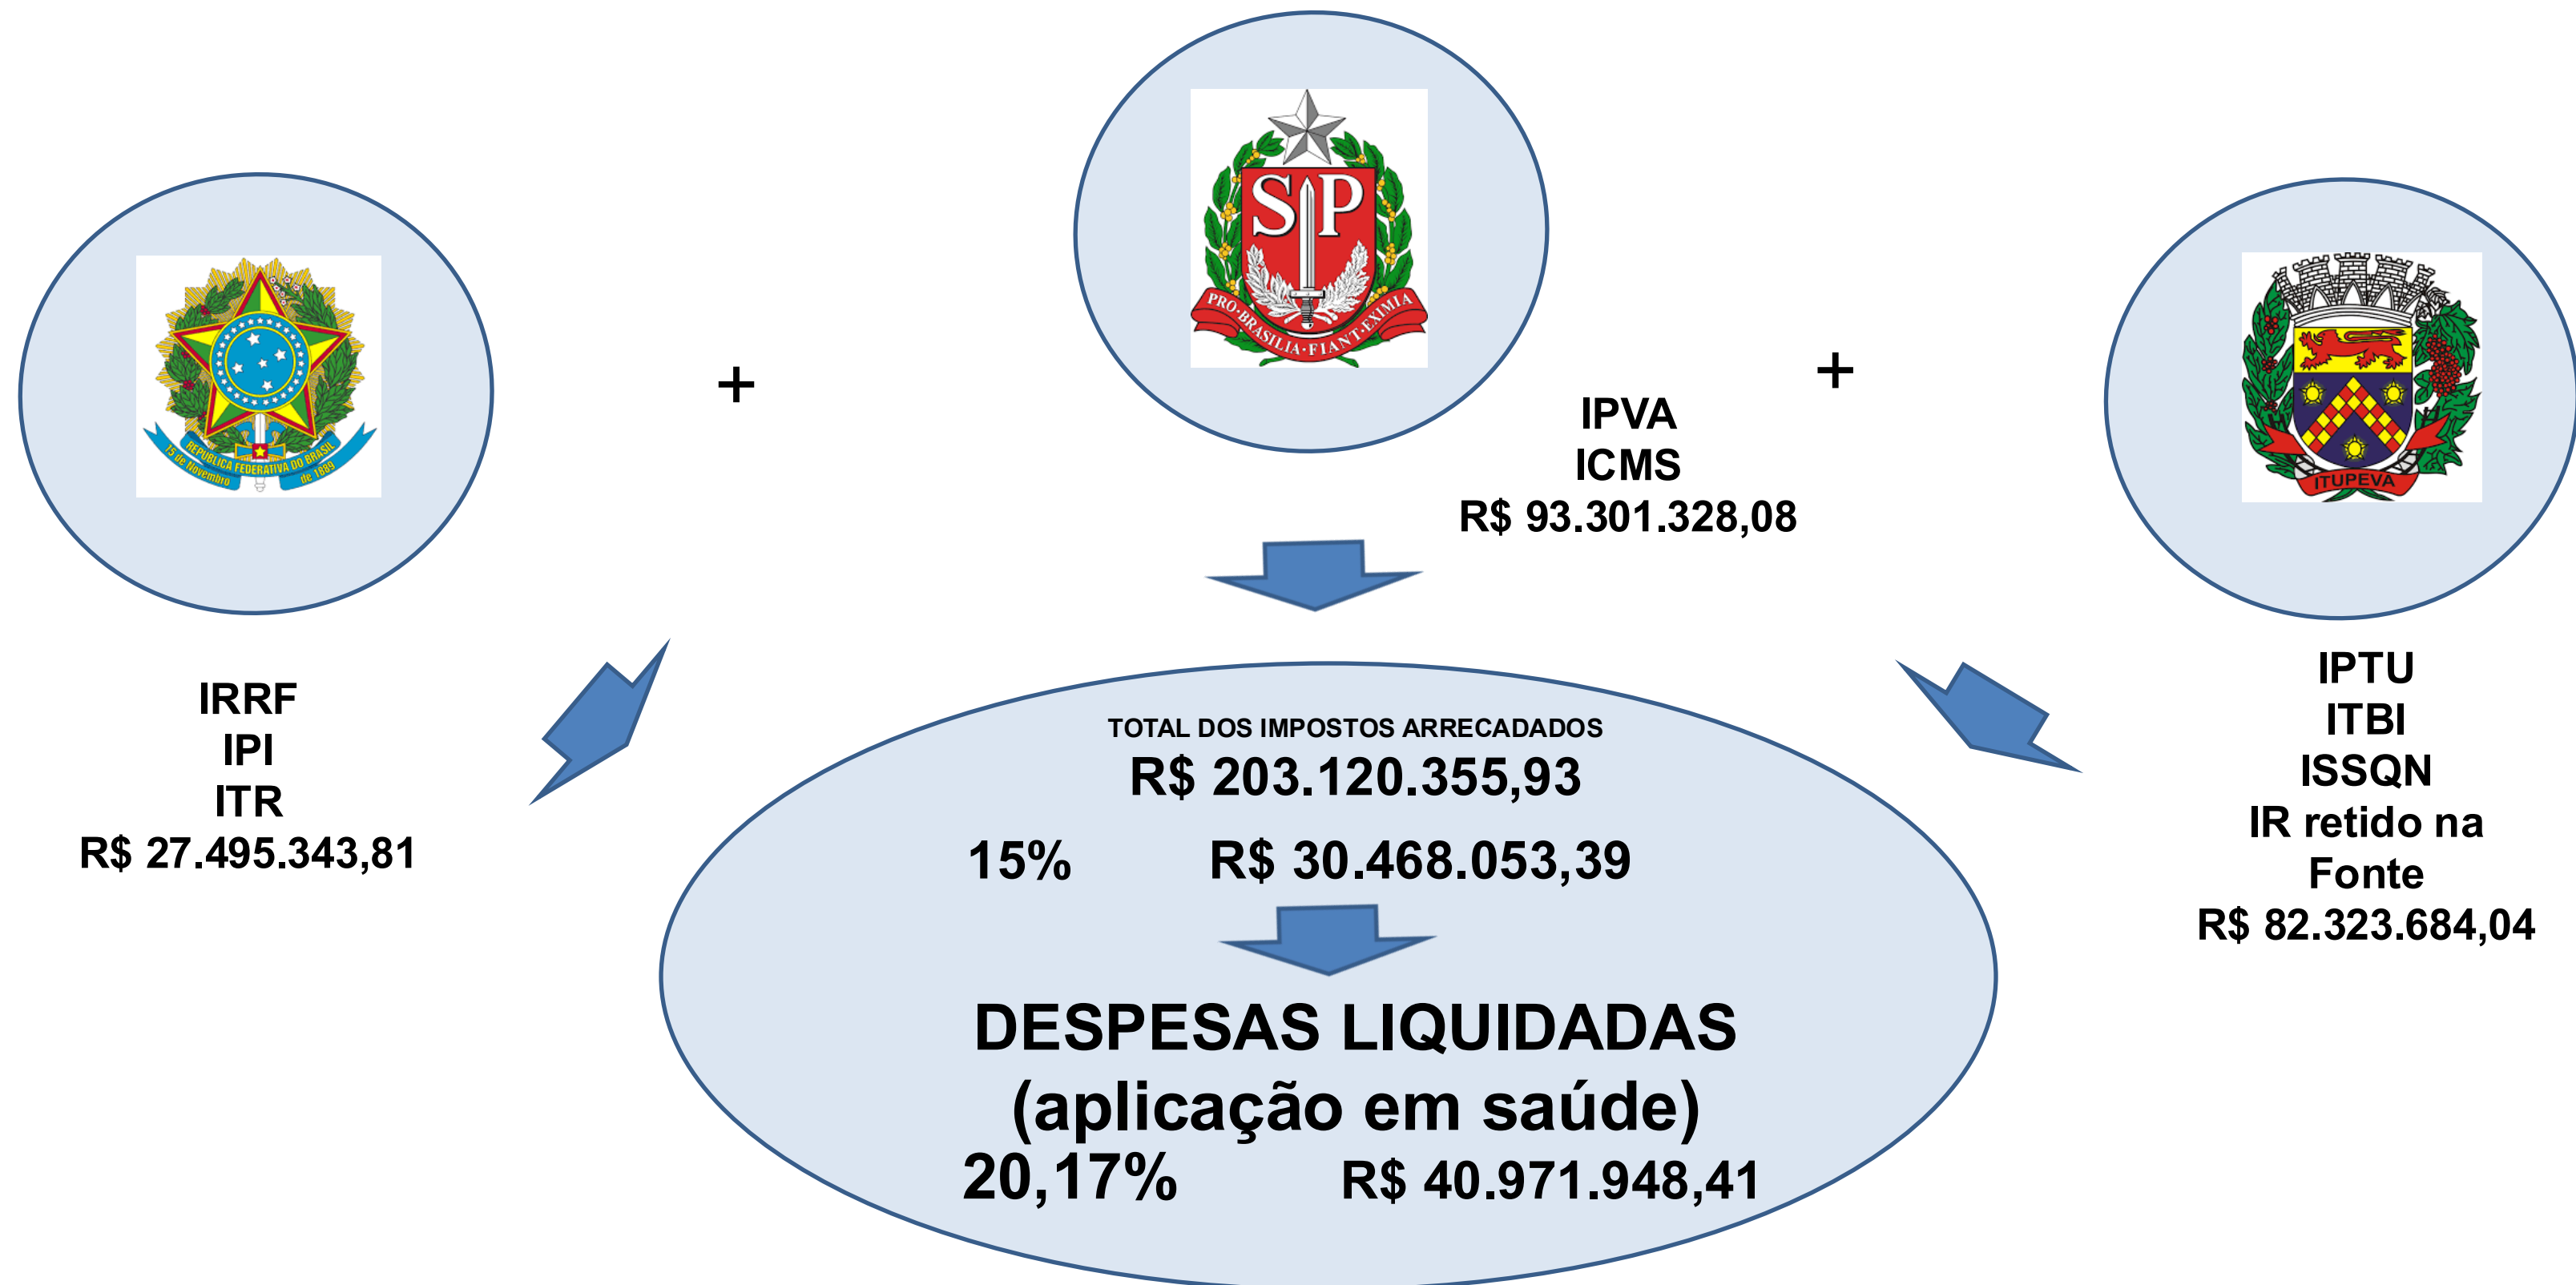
REPUBLICA FEDERATIVA DO BRASIL
15 de Novembro de 1889

+

SP
PRO BRASILIA FIANT EXIMIA

IPVA
ICMS
R$ 93.301.328,08

+

ITUPEVA

IRRF
IPI
ITR
R$ 27.495.343,81

IPTU
ITBI
ISSQN
IR retido na Fonte
R$ 82.323.684,04

TOTAL DOS IMPOSTOS ARRECADADOS
R$ 203.120.355,93

15% R$ 30.468.053,39

DESPESAS LIQUIDADAS
(aplicação em saúde)
20,17% R$ 40.971.948,41